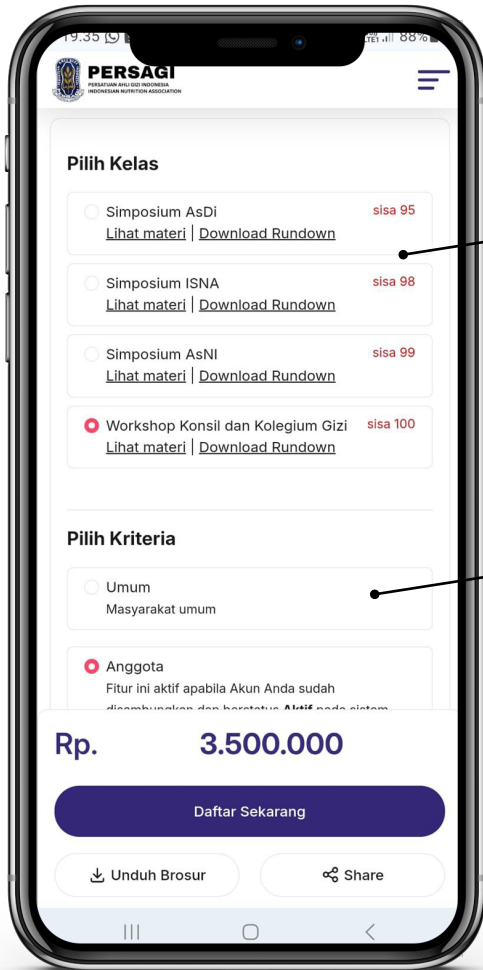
19.35 88%

PERSAGI
PERSATUAN AHLI GIZI INDONESIA
INDONESIAN NUTRITION ASSOCIATION

Pilih Kelas

Simposium AsDi sisa 95
Lihat materi | Download Rundown

Simposium ISNA sisa 98
Lihat materi | Download Rundown

Simposium AsNI sisa 99
Lihat materi | Download Rundown

Workshop Konsil dan Kolegium Gizi sisa 100
Lihat materi | Download Rundown

Pilih Kriteria

Umum
Masyarakat umum

Anggota
Fitur ini aktif apabila Akun Anda sudah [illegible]

Rp. 3.500.000

Daftar Sekarang

Unduh Brosur

Share